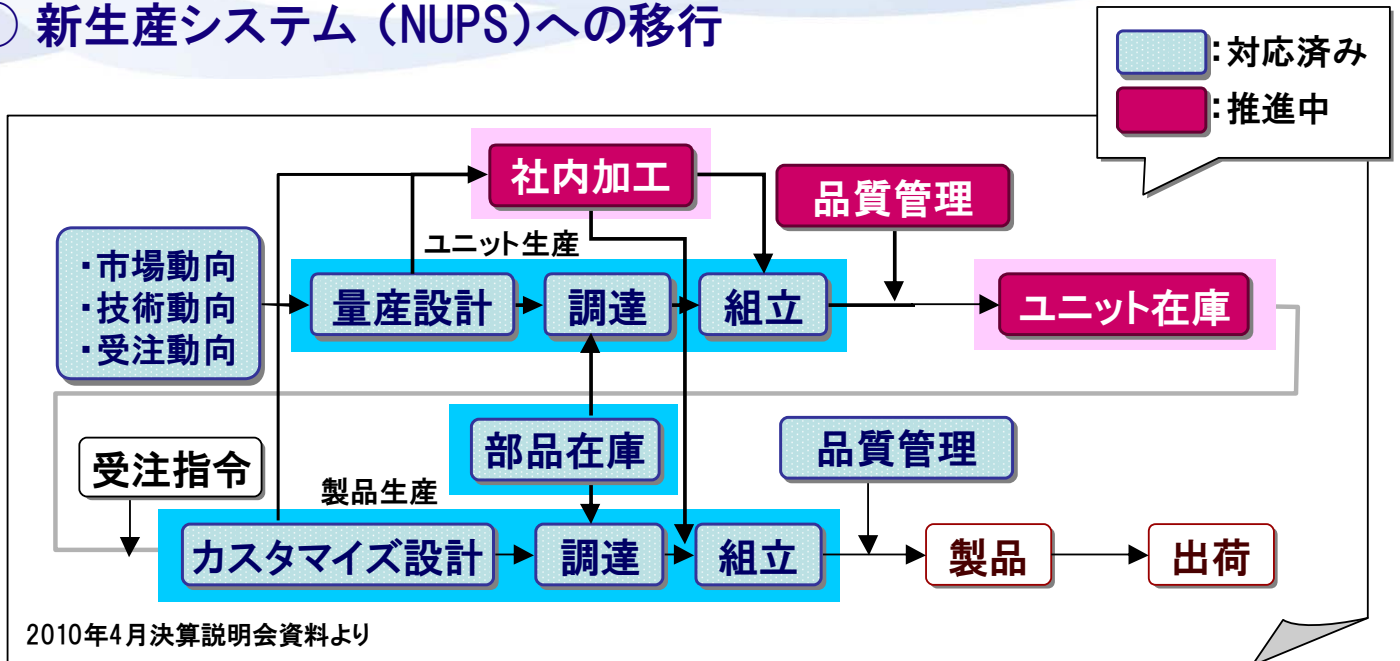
新生産システム（NUPS)への移行

:対応済み
:推進中

社内加工
品質管理
ユニット生産
・市場動向
・技術動向
・受注動向
量産設計
調達
組立
ユニット在庫
部品在庫
品質管理
受注指令
製品生産
カスタマイズ設計
調達
組立
製品
出荷

2010年4月決算説明会資料より